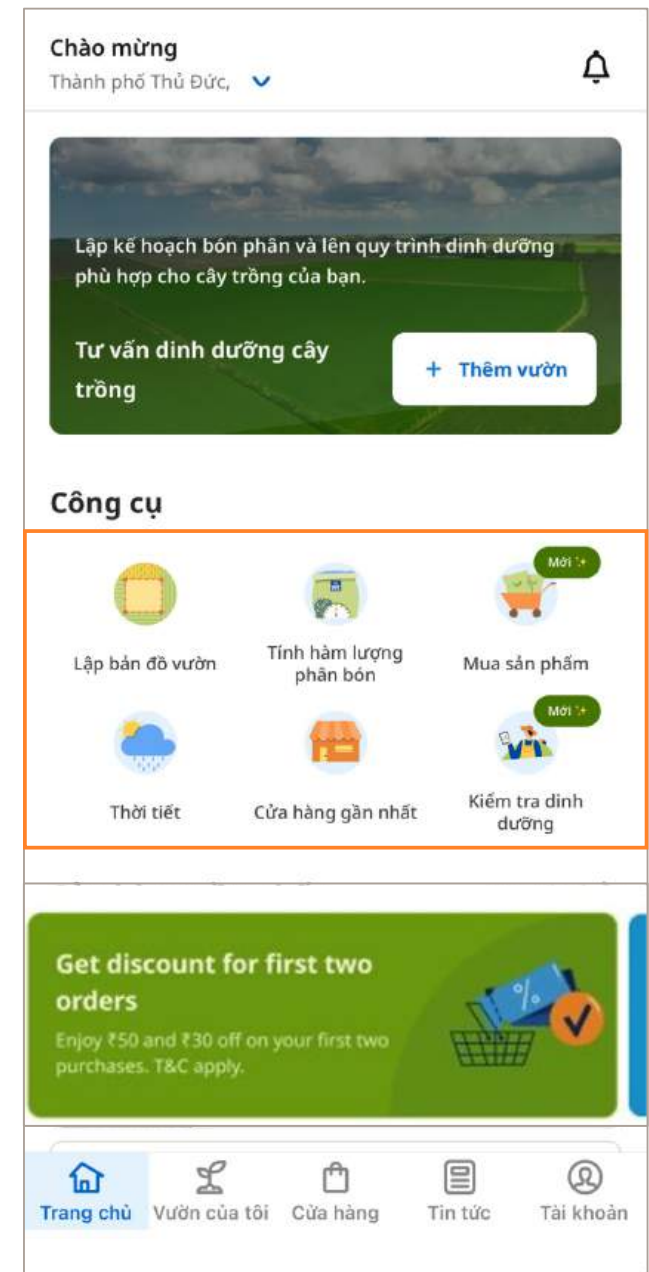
Chào mừng
Thành phố Thủ Đức,

Lập kế hoạch bón phân và lên quy trình dinh dưỡng phù hợp cho cây trồng của bạn.

Tư vấn dinh dưỡng cây trồng

+ Thêm vườn

Công cụ

Mới

Lập bản đồ vườn

Tính hàm lượng phân bón

Mua sản phẩm

Mới

Thời tiết

Cửa hàng gần nhất

Kiểm tra dinh dưỡng

Get discount for first two orders

Enjoy ₹50 and ₹30 off on your first two purchases. T&C apply.

Trang chủ
Vườn của tôi
Cửa hàng
Tin tức
Tài khoản